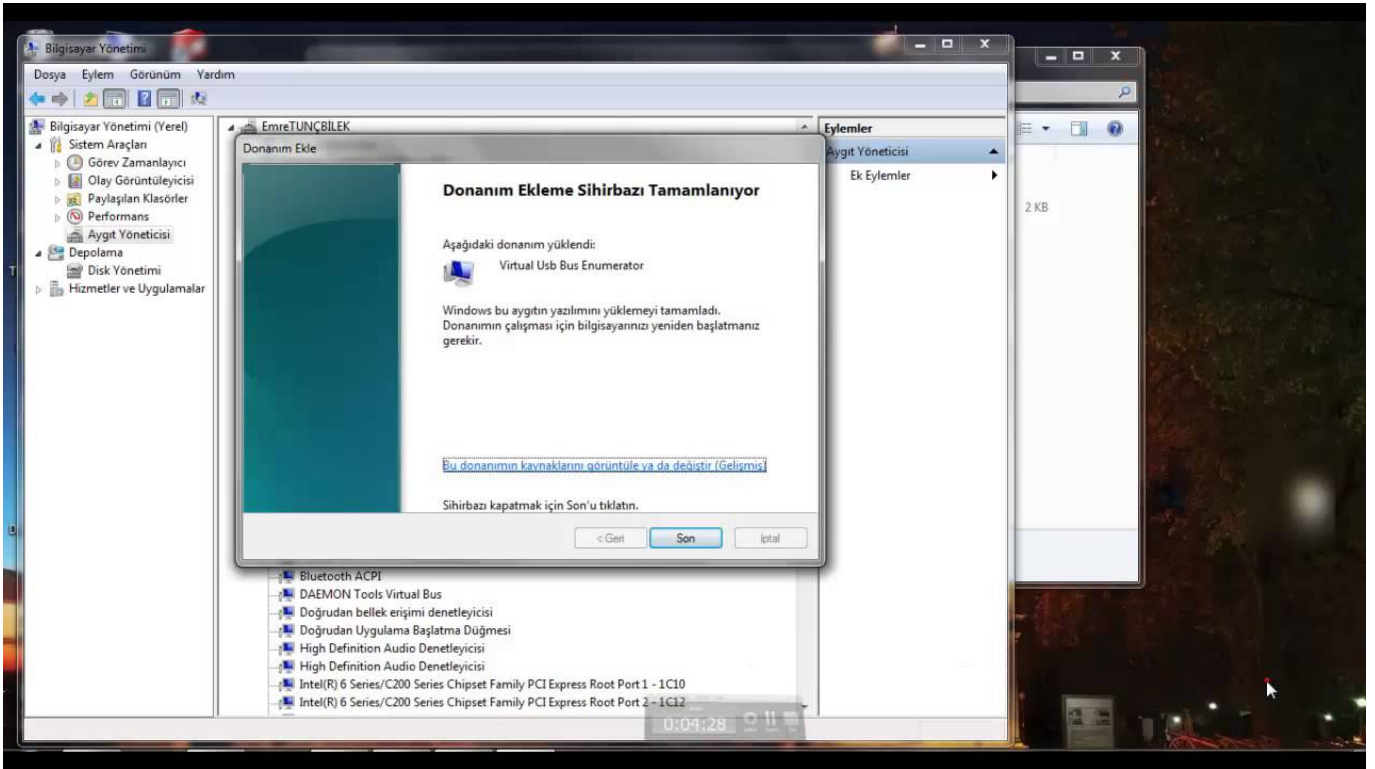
Bilgisayar Yönetimi

Dosya Eylem Görünüm Yardım

Bilgisayar Yönetimi (Yerel)
Sistem Araçları
Görev Zamanlayıcı
Olay Görüntüleyicisi
Paylaşılan Klasörler
Performans
Aygıt Yöneticisi
Depolama
Disk Yönetimi
Hizmetler ve Uygulamalar

EmreTUNÇBİLEK

Eylemler
Aygıt Yöneticisi
Ek Eylemler

2 KB

Donanım Ekle

Donanım Ekleme Sihirbazı Tamamlanıyor

Aşağıdaki donanım yüklendi:

Virtual Usb Bus Enumerator

Windows bu aygıtın yazılımını yüklemeyi tamamladı. Donanımın çalışması için bilgisayarınızı yeniden başlatmanız gerekir.

Bu donanımın kaynaklarını görüntüle ya da değiştir (Gelişmiş)

Sihirbazı kapatmak için Son'u tıklatın.

< Geri Son İptal

Bluetooth ACPI
DAEMON Tools Virtual Bus
Doğrudan bellek erişimi denetleyicisi
Doğrudan Uygulama Başlatma Düğmesi
High Definition Audio Denetleyicisi
High Definition Audio Denetleyicisi
Intel(R) 6 Series/C200 Series Chipset Family PCI Express Root Port 1 - 1C10
Intel(R) 6 Series/C200 Series Chipset Family PCI Express Root Port 2 - 1C12

0:04:28